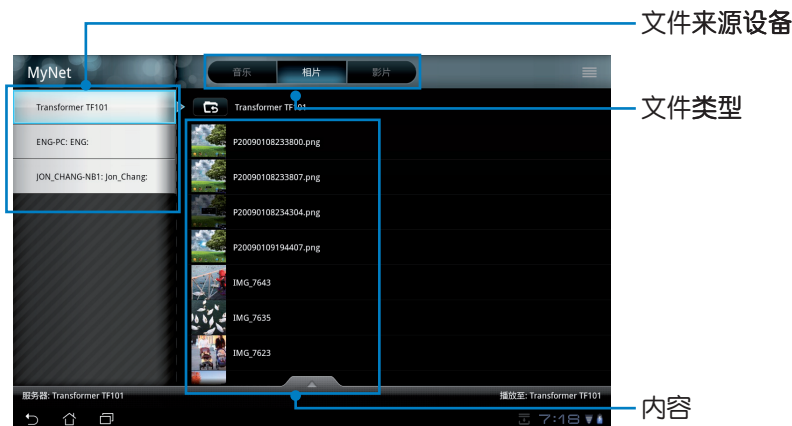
文件来源设备

MyNet

音乐 相片 影片

Transformer TF101

Transformer TF101

文件类型

ENG-PC: ENG:

JON_CHANG-NB1: Jon_Chang:

P20090108233800.png

P20090108233807.png

P20090108234304.png

P20090109194407.png

IMG_7643

IMG_7635

IMG_7623

服务器: Transformer TF101

播放至: Transformer TF101

内容

7:18